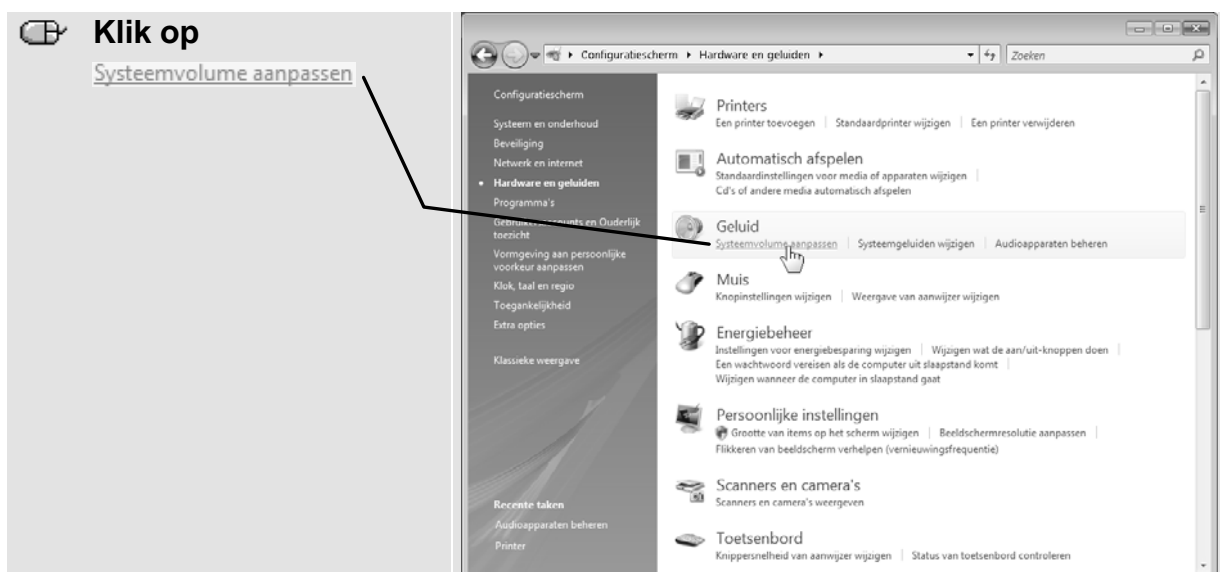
Klik op
Systeemvolume aanpassen

Configuratiescherm ▸ Hardware en geluiden ▸
Zoeken

Configuratiescherm
Systeem en onderhoud
Beveiliging
Netwerk en internet
• Hardware en geluiden
Programma's
Gebruikersaccounts en Ouderlijk toezicht
Vormgeving aan persoonlijke voorkeur aanpassen
Klok, taal en regio
Toegankelijkheid
Extra opties

Klassieke weergave

Recente taken
Audioapparaten beheren
Printer

Printers
Een printer toevoegen | Standaardprinter wijzigen | Een printer verwijderen

Automatisch afspelen
Standaardinstellingen voor media of apparaten wijzigen |
Cd's of andere media automatisch afspelen

Geluid
Systeemvolume aanpassen | Systeemgeluiden wijzigen | Audioapparaten beheren

Muis
Knopinstellingen wijzigen | Weergave van aanwijzer wijzigen

Energiebeheer
Instellingen voor energiebesparing wijzigen | Wijzigen wat de aan/uit-knoppen doen |
Een wachtwoord vereisen als de computer uit slaapstand komt |
Wijzigen wanneer de computer in slaapstand gaat

Persoonlijke instellingen
Grootte van items op het scherm wijzigen | Beeldschermresolutie aanpassen |
Flikkeren van beeldscherm verhelpen (vernieuwingsfrequentie)

Scanners en camera's
Scanners en camera's weergeven

Toetsenbord
Knippersnelheid van aanwijzer wijzigen | Status van toetsenbord controleren